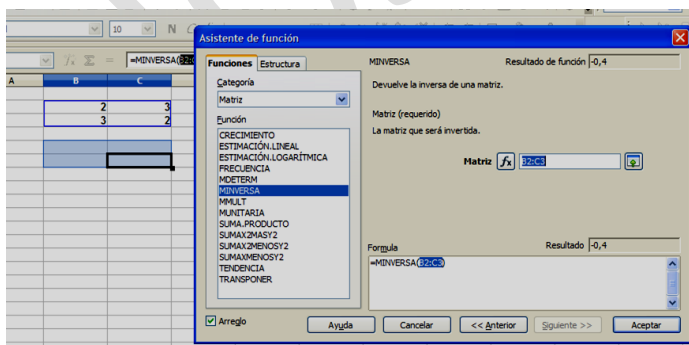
10 N

=MINVERSA(B2:C

| A | B | C |
|---|---|---|
| | 2 | 3 |
| | 3 | 2 |

Asistente de función

Funciones Estructura

Categoría

Matriz

Función

CRECIMIENTO
ESTIMACIÓN.LINEAL
ESTIMACIÓN.LOGARÍTMICA
FRECUENCIA
MDETERM
MINVERSA
MMULT
MUNITARIA
SUMA.PRODUCTO
SUMAX2MASY2
SUMAX2MENOSY2
SUMAXMENOSY2
TENDENCIA
TRANSPONER

MINVERSA Resultado de función -0,4

Devuelve la inversa de una matriz.

Matriz (requerido)

La matriz que será invertida.

Matriz $f_x$ B2:C3

Formula Resultado -0,4

=MINVERSA(B2:C3)

Arreglo

Ayuda Cancelar << Anterior Siguiente >> Aceptar